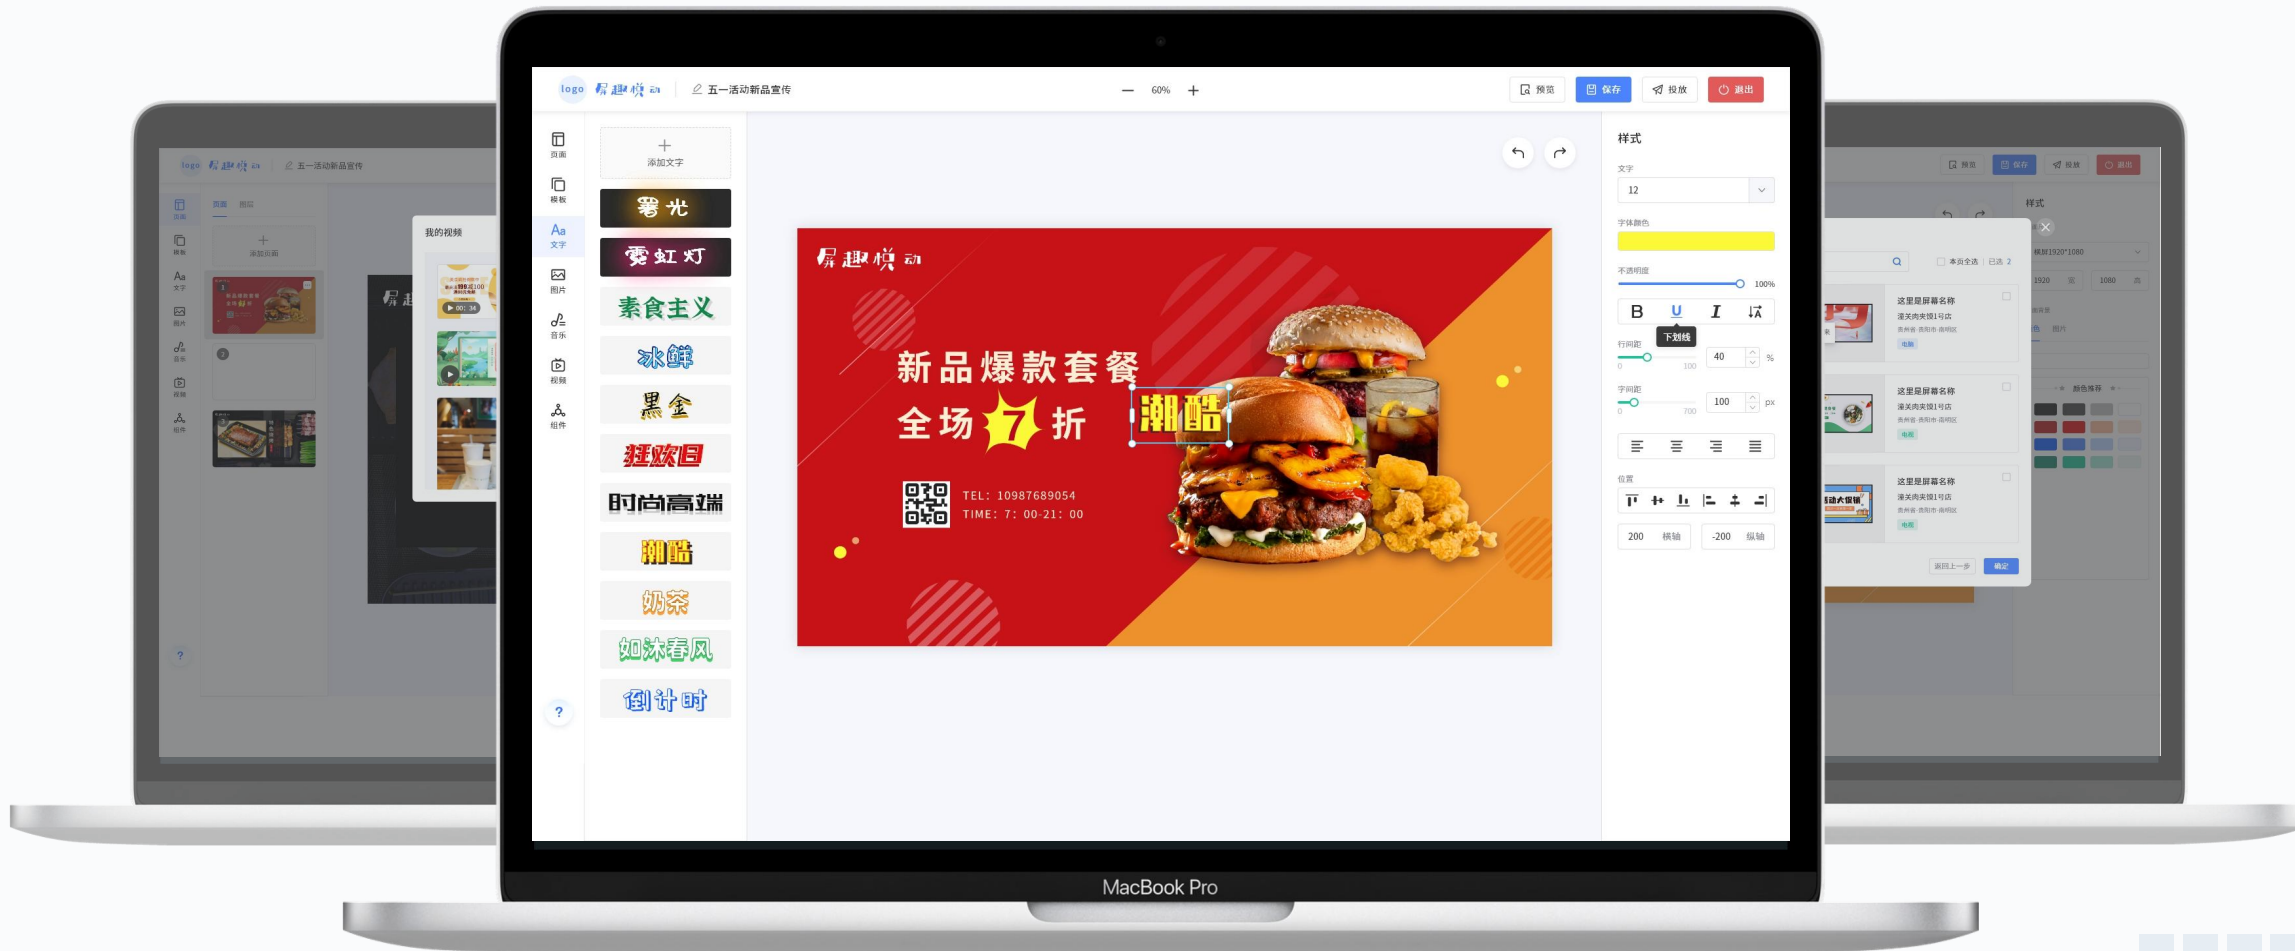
logo 屏趣横动 五一活动新品宣传

— 60% +

预览 保存 投放 退出

页面
模板
文字
图片
音乐
视频
组件

添加文字

霓光
霓虹灯
素食主义
冰鲜
黑金
狂欢日
时尚高端
潮酷
奶茶
如沐春风
倒计时

?

屏趣横动

新品爆款套餐
全场 7 折 潮酷

TEL: 10987689054
TIME: 7: 00-21: 00

样式
文字
12
字体颜色
不透明度
100%
B U I
下划线
行间距
40 %
0 100
字间距
100 px
0 700
位置
200 横轴 -200 纵轴

我的视频

这里是屏幕名称
潇关肉夹馍1号店
这里是屏幕名称
潇关肉夹馍1号店
这里是屏幕名称
潇关肉夹馍1号店
本页全选 已选 2
返回上一步 确定

MacBook Pro